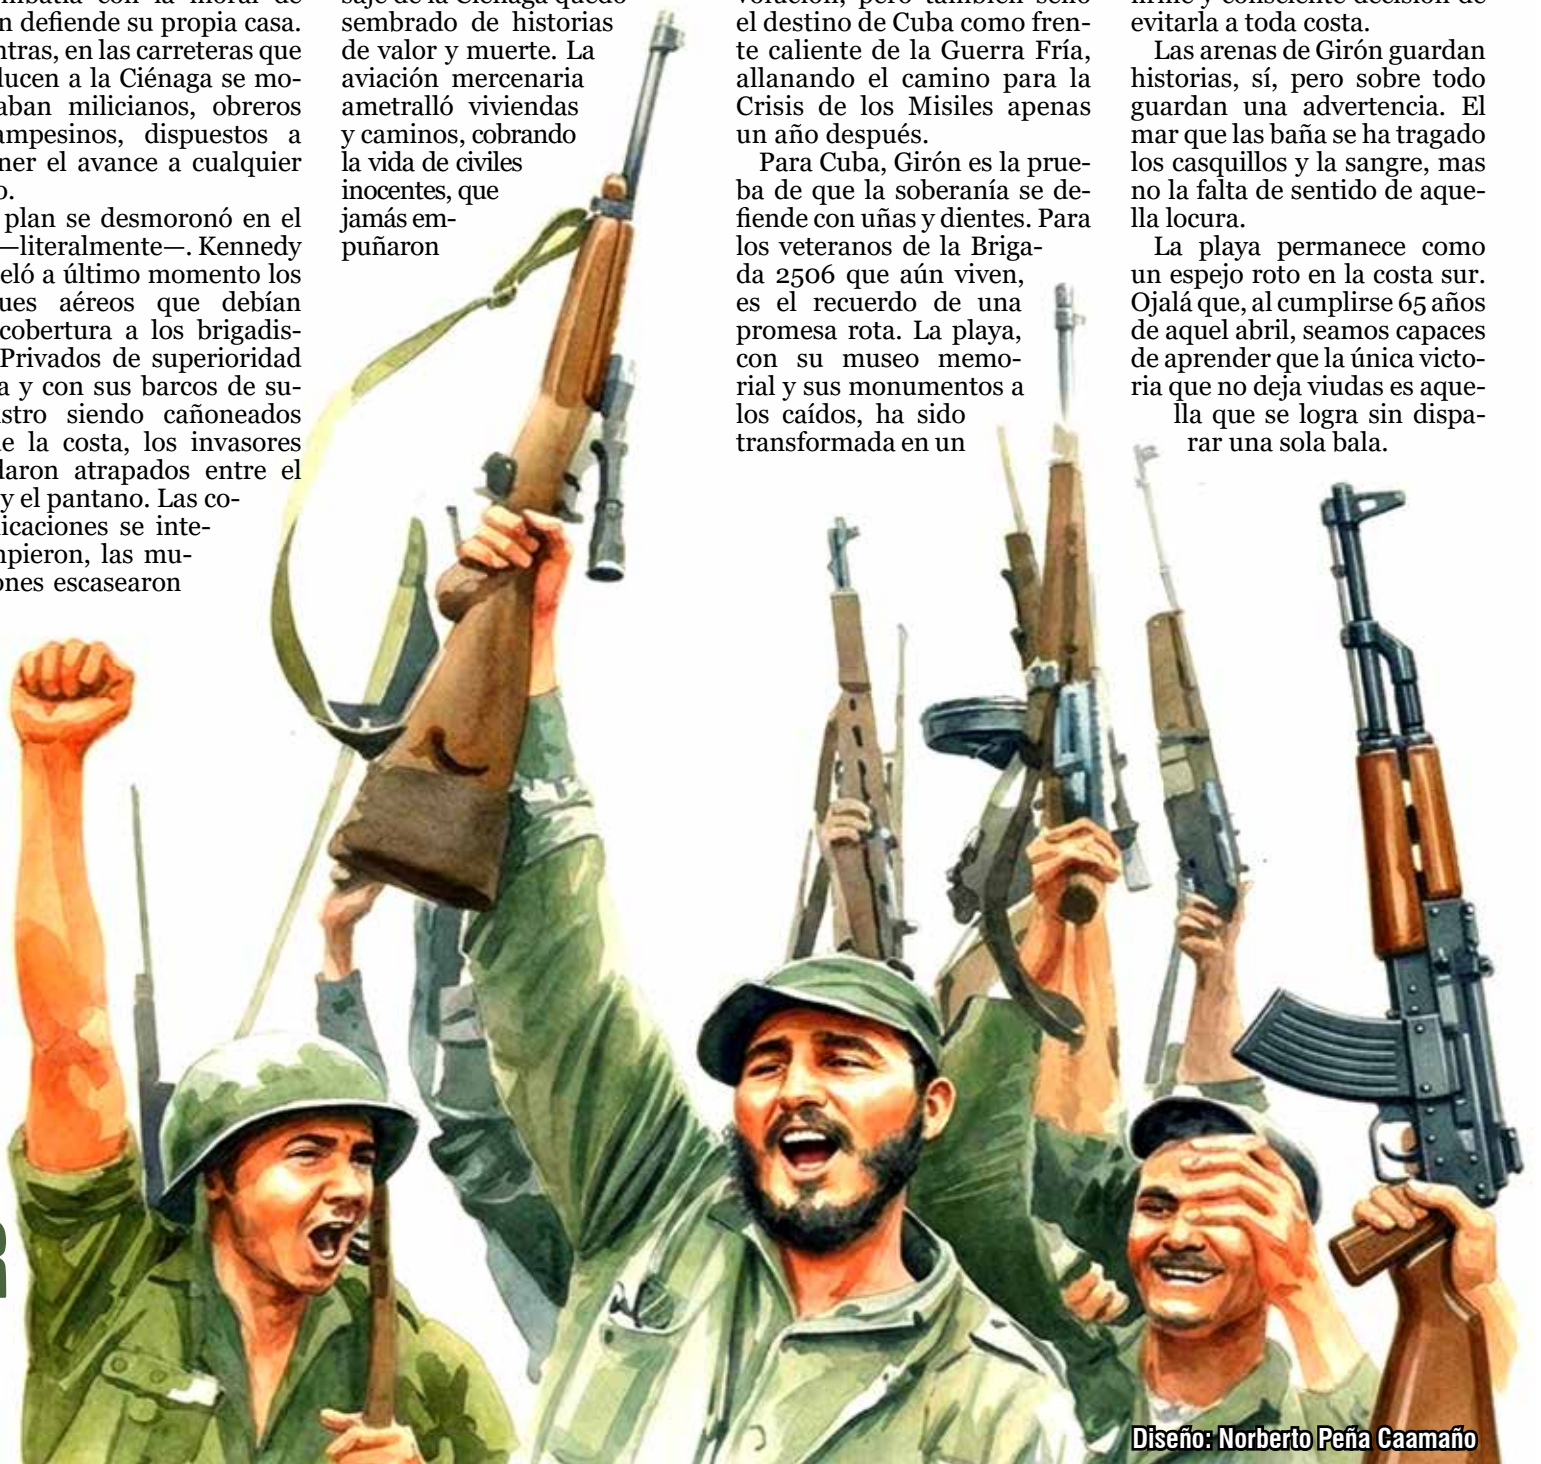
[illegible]mbatía con la moral de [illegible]n defiende su propia casa. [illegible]ntras, en las carreteras que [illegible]ducen a la Ciénaga se mo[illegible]aban milicianos, obreros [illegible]ampesinos, dispuestos a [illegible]ner el avance a cualquier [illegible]o.

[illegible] plan se desmoronó en el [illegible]—literalmente—. Kennedy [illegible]eló a último momento los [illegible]ues aéreos que debían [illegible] cobertura a los brigadis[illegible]Privados de superioridad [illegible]a y con sus barcos de su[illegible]stro siendo cañoneados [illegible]e la costa, los invasores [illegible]daron atrapados entre el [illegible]y el pantano. Las co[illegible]icaciones se inte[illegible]mpieron, las mu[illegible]ones escasearon

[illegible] sembrado de historias de valor y muerte. La aviación mercenaria ametralló viviendas y caminos, cobrando la vida de civiles inocentes, que jamás empuñaron

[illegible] el destino de Cuba como frente caliente de la Guerra Fría, allanando el camino para la Crisis de los Misiles apenas un año después.

Para Cuba, Girón es la prueba de que la soberanía se defiende con uñas y dientes. Para los veteranos de la Brigada 2506 que aún viven, es el recuerdo de una promesa rota. La playa, con su museo memorial y sus monumentos a los caídos, ha sido transformada en un

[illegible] evitarla a toda costa.

Las arenas de Girón guardan historias, sí, pero sobre todo guardan una advertencia. El mar que las baña se ha tragado los casquillos y la sangre, mas no la falta de sentido de aquella locura.

La playa permanece como un espejo roto en la costa sur. Ojalá que, al cumplirse 65 años de aquel abril, seamos capaces de aprender que la única victoria que no deja viudas es aquella que se logra sin disparar una sola bala.

Diseño: Norberto Peña Caamaño